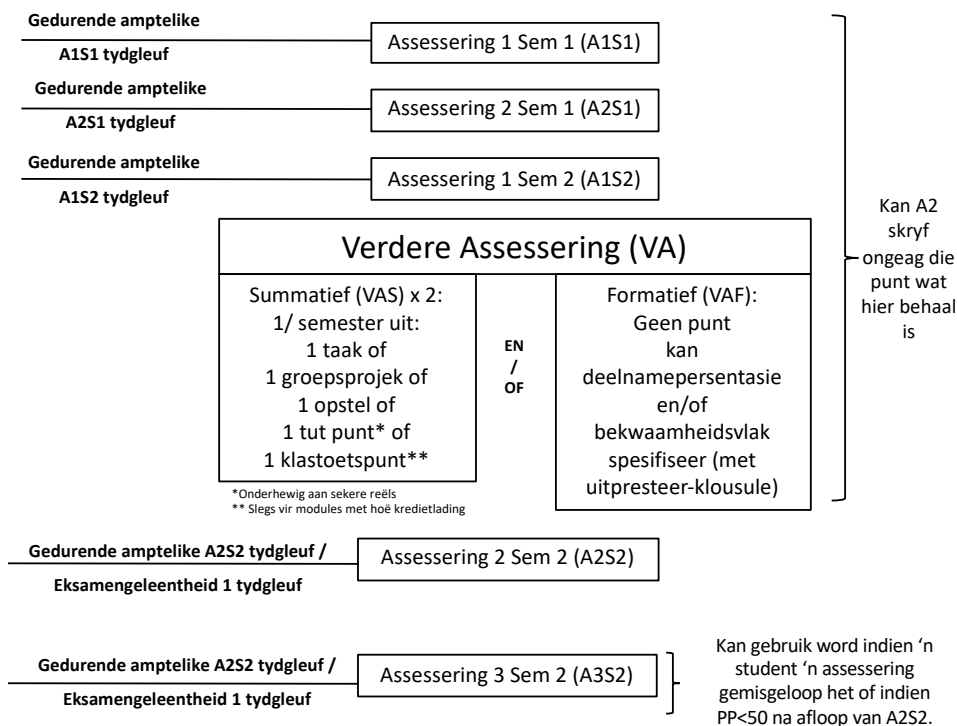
Gedurende amptelike
A1S1 tydgleuf
Assessering 1 Sem 1 (A1S1)

Gedurende amptelike
A2S1 tydgleuf
Assessering 2 Sem 1 (A2S1)

Gedurende amptelike
A1S2 tydgleuf
Assessering 1 Sem 2 (A1S2)

Verdere Assessering (VA)

Summatief (VAS) x 2: 1/ semester uit: 1 taak of 1 groepsprojek of 1 opstel of 1 tut punt* of 1 klastoetspunt**

EN / OF

Formatief (VAF): Geen punt kan deelnamepersentasie en/of bekwaamheidsvlak spesifiseer (met uitpresteer-klousule)

*Onderhewig aan sekere reëls
** Slegs vir modules met hoë kredietlading

Kan A2 skryf ongeag die punt wat hier behaal is

Gedurende amptelike A2S2 tydgleuf /
Eksamengeleentheid 1 tydgleuf
Assessering 2 Sem 2 (A2S2)

Gedurende amptelike A2S2 tydgleuf /
Eksamengeleentheid 1 tydgleuf
Assessering 3 Sem 2 (A3S2)

Kan gebruik word indien 'n student 'n assessering gemisgeloop het of indien PP<50 na afloop van A2S2.